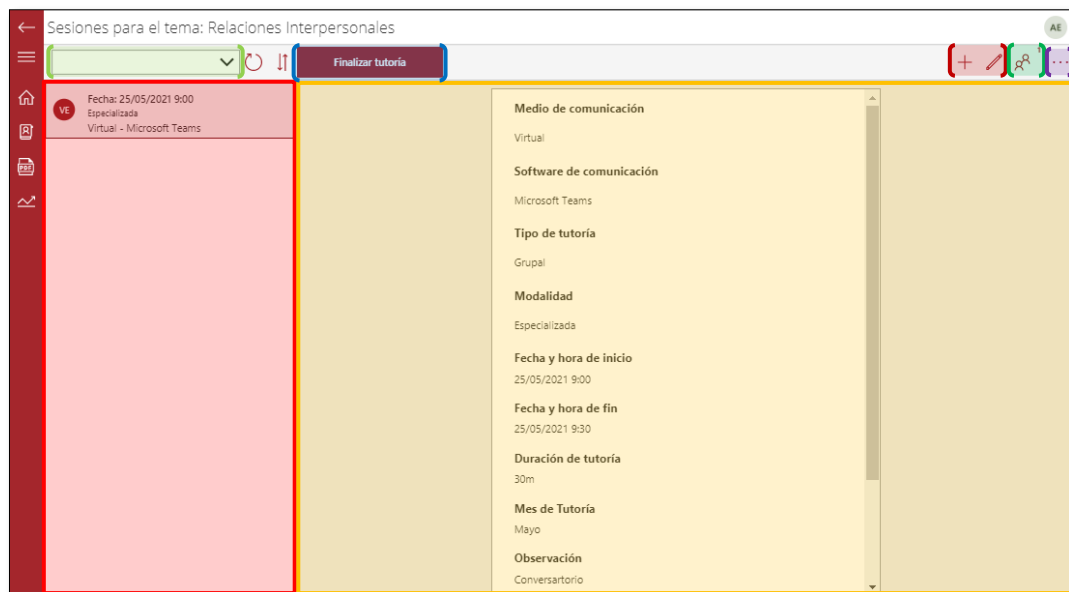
Sesiones para el tema: Relaciones Interpersonales

AE

Finalizar tutoría

VE

Fecha: 25/05/2021 9:00
Especializada
Virtual - Microsoft Teams

Medio de comunicación

Virtual

Software de comunicación

Microsoft Teams

Tipo de tutoría

Grupal

Modalidad

Especializada

Fecha y hora de inicio

25/05/2021 9:00

Fecha y hora de fin

25/05/2021 9:30

Duración de tutoría

30m

Mes de Tutoría

Mayo

Observación

Conversartorio